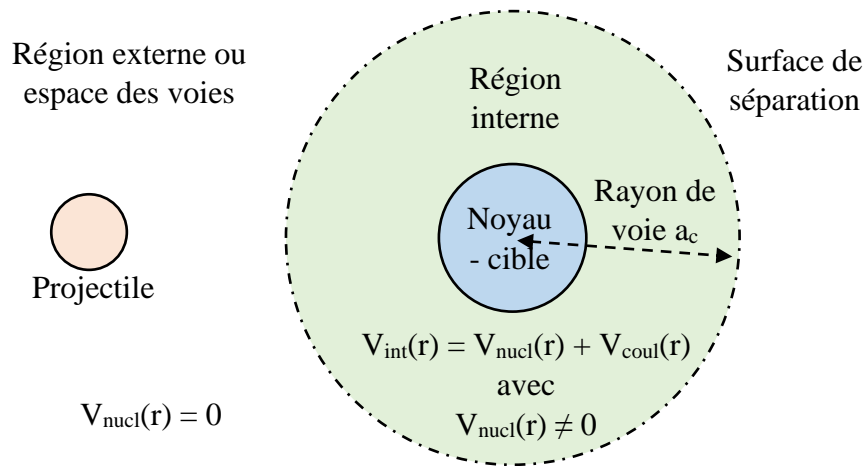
Région externe ou espace des voies

Région interne

Surface de séparation

Rayon de voie $a_c$

Noyau - cible

Projectile

$V_{int}(r) = V_{nucl}(r) + V_{coul}(r)$
avec
$V_{nucl}(r) \neq 0$

$V_{nucl}(r) = 0$